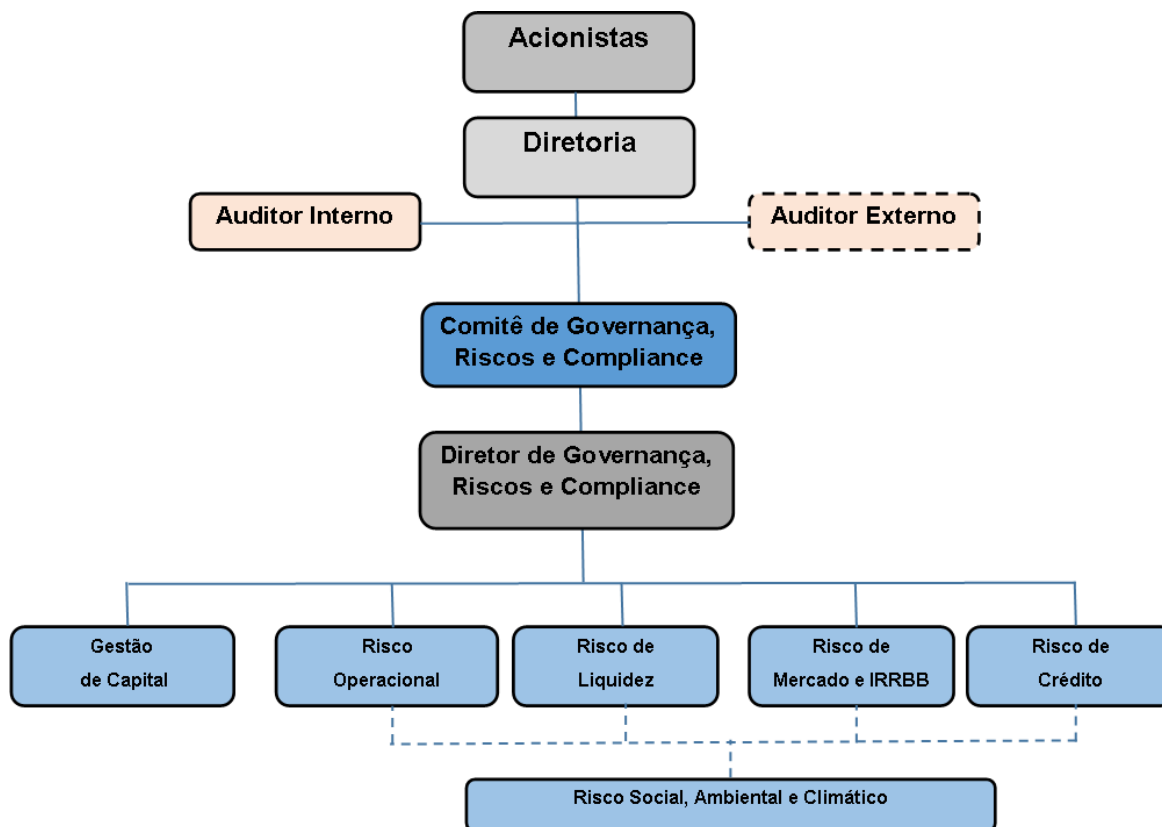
Acionistas

Diretoria

Auditor Interno

Auditor Externo

Comitê de Governança, Riscos e Compliance

Diretor de Governança, Riscos e Compliance

Gestão de Capital

Risco Operacional

Risco de Liquidez

Risco de Mercado e IRRBB

Risco de Crédito

Risco Social, Ambiental e Climático